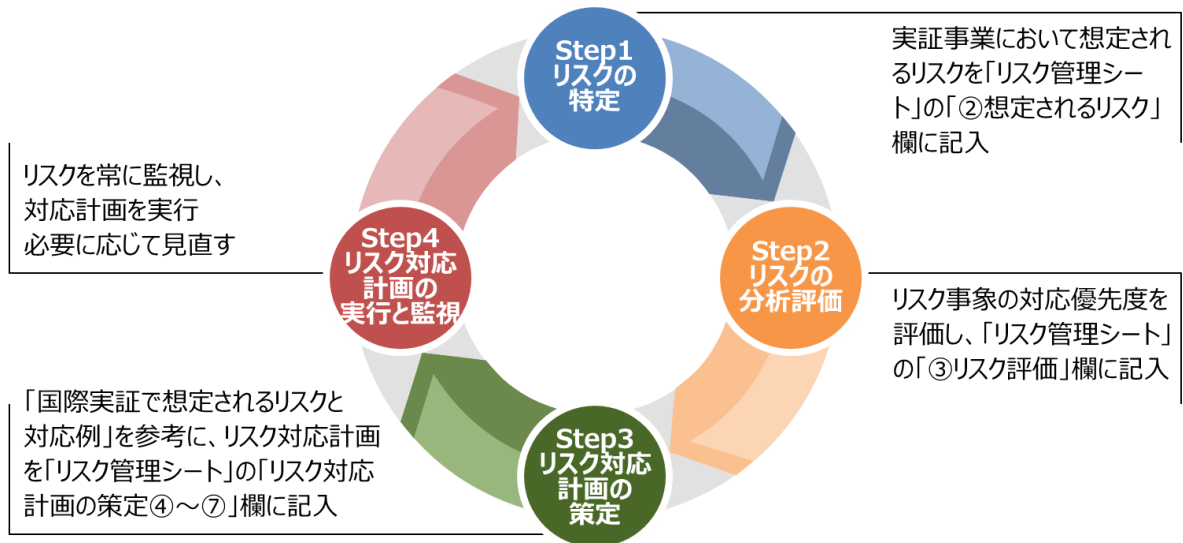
Step1
リスクの
特定

実証事業において想定されるリスクを「リスク管理シート」の「②想定されるリスク」欄に記入

リスクを常に監視し、
対応計画を実行
必要に応じて見直す

Step4
リスク対応
計画の
実行と監視

Step2
リスクの
分析評価

リスク事象の対応優先度を評価し、「リスク管理シート」の「③リスク評価」欄に記入

「国際実証で想定されるリスクと対応例」を参考に、リスク対応計画を「リスク管理シート」の「リスク対応計画の策定④～⑦」欄に記入

Step3
リスク対応
計画の
策定